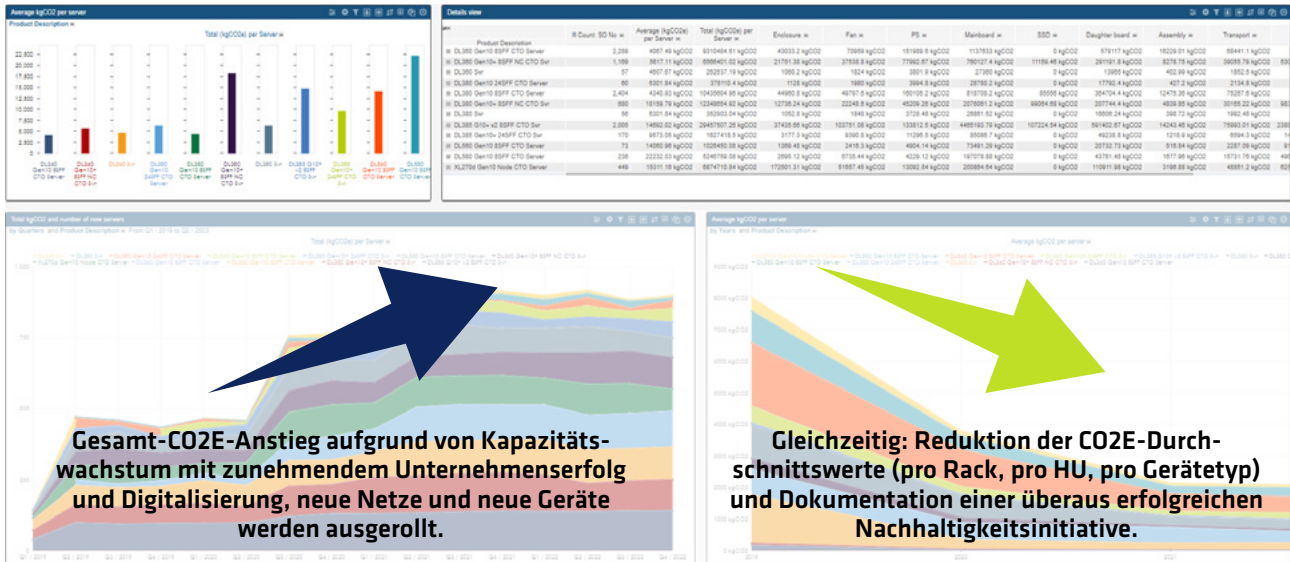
Average kgCO2 per server

Product Description

Total (kgCO2e) per Server

22,500
20,000
17,500
15,000
12,500
10,000
7,500
5,000
2,500
0

DL360 Gen10 8SFF CTO Server
DL360 Gen10+ 8SFF NC CTO Svr
DL360 Svr
DL360 Gen10 24SFF CTO Server
DL380 Gen10 8SFF CTO Server
DL380 Gen10+ 8SFF NC CTO Svr
DL380 Svr
DL385 G10+ v2 8SFF CTO Svr
DL385 Gen10+ 24SFF CTO Svr
DL560 Gen10 8SFF CTO Server
DL580 Gen10 8SFF CTO Server

Details view

| Product Description | R Count SO No | Average (kgCO2e) per Server | Total (kgCO2e) per Server | Enclosure | Fan | PS | Mainboard | SSD | Daughter board | Assembly | Transport |
|---|---|---|---|---|---|---|---|---|---|---|---|
| DL360 Gen10 8SFF CTO Server | 2,289 | 4067.49 kgCO2 | 9310484.61 kgCO2 | 43003.2 kgCO2 | 70959 kgCO2 | 151959.6 kgCO2 | 1137833 kgCO2 | 0 kgCO2 | 579117 kgCO2 | 16229.01 kgCO2 | 88441.1 kgCO2 |
| DL360 Gen10+ 8SFF NC CTO Svr | 1,169 | 5817.11 kgCO2 | 6866401.02 kgCO2 | 21761.36 kgCO2 | 37538.8 kgCO2 | 77992.87 kgCO2 | 760127.4 kgCO2 | 11159.46 kgCO2 | 291191.8 kgCO2 | 8278.75 kgCO2 | 39055.79 kgCO2 |
| DL360 Svr | 57 | 4507.67 kgCO2 | 252537.19 kgCO2 | 1060.2 kgCO2 | 1824 kgCO2 | 3801.9 kgCO2 | 27360 kgCO2 | 0 kgCO2 | 13965 kgCO2 | 402.99 kgCO2 | 1852.5 kgCO2 |
| DL360 Gen10 24SFF CTO Server | 60 | 6301.84 kgCO2 | 378110.4 kgCO2 | 1120 kgCO2 | 1980 kgCO2 | 3994.8 kgCO2 | 28780.2 kgCO2 | 0 kgCO2 | 17792.4 kgCO2 | 437.2 kgCO2 | 2134.8 kgCO2 |
| DL380 Gen10 8SFF CTO Server | 2,404 | 4340.93 kgCO2 | 10435604.96 kgCO2 | 44950.8 kgCO2 | 49797.6 kgCO2 | 160105.2 kgCO2 | 818706.2 kgCO2 | 95095 kgCO2 | 364704.4 kgCO2 | 12475.36 kgCO2 | 75267.8 kgCO2 |
| DL380 Gen10+ 8SFF NC CTO Svr | 880 | 15159.79 kgCO2 | 12348954.92 kgCO2 | 12736.24 kgCO2 | 22248.8 kgCO2 | 45209.28 kgCO2 | 2078081.2 kgCO2 | 99064.88 kgCO2 | 207744.4 kgCO2 | 4839.86 kgCO2 | 30165.22 kgCO2 |
| DL380 Svr | 56 | 6301.84 kgCO2 | 352903.04 kgCO2 | 1052.8 kgCO2 | 1848 kgCO2 | 3726.48 kgCO2 | 26881.52 kgCO2 | 0 kgCO2 | 16606.24 kgCO2 | 398.72 kgCO2 | 1992.48 kgCO2 |
| DL385 G10+ v2 8SFF CTO Svr | 2,006 | 14682.02 kgCO2 | 29457507.26 kgCO2 | 37435.66 kgCO2 | 103761.56 kgCO2 | 133812.6 kgCO2 | 4465193.79 kgCO2 | 107224.54 kgCO2 | 591402.67 kgCO2 | 14243.46 kgCO2 | 75993.01 kgCO2 |
| DL385 Gen10+ 24SFF CTO Svr | 170 | 9573.05 kgCO2 | 1627418.5 kgCO2 | 3177.3 kgCO2 | 5390.5 kgCO2 | 11298.8 kgCO2 | 85085.7 kgCO2 | 0 kgCO2 | 48238.5 kgCO2 | 1218.9 kgCO2 | 6594.3 kgCO2 |
| DL560 Gen10 8SFF CTO Server | 73 | 14060.98 kgCO2 | 1026450.08 kgCO2 | 1369.48 kgCO2 | 2416.3 kgCO2 | 4904.14 kgCO2 | 73481.29 kgCO2 | 0 kgCO2 | 20732.73 kgCO2 | 518.54 kgCO2 | 2287.09 kgCO2 |
| DL580 Gen10 8SFF CTO Server | 238 | 22032.03 kgCO2 | 5246769.08 kgCO2 | 2695.12 kgCO2 | 6735.44 kgCO2 | 4229.12 kgCO2 | 197078.88 kgCO2 | 0 kgCO2 | 43781.45 kgCO2 | 1577.95 kgCO2 | 15731.78 kgCO2 |
| XL270d Gen10 Node CTO Server | 449 | 15311.16 kgCO2 | 6874710.84 kgCO2 | 172501.31 kgCO2 | 51857.48 kgCO2 | 13092.84 kgCO2 | 200884.64 kgCO2 | 0 kgCO2 | 110911.98 kgCO2 | 3196.88 kgCO2 | 45851.2 kgCO2 |

Total kgCO2 and number of new servers

by Quarters and Product Description From Q1 / 2019 to Q2 / 2022

Total (kgCO2e) per Server

Average kgCO2 per server

by Years and Product Description

Average kgCO2 per server

Gesamt-CO2E-Anstieg aufgrund von Kapazitätswachstum mit zunehmendem Unternehmenserfolg und Digitalisierung, neue Netze und neue Geräte werden ausgerollt.

Gleichzeitig: Reduktion der CO2E-Durchschnittswerte (pro Rack, pro HU, pro Gerätetyp) und Dokumentation einer überaus erfolgreichen Nachhaltigkeitsinitiative.